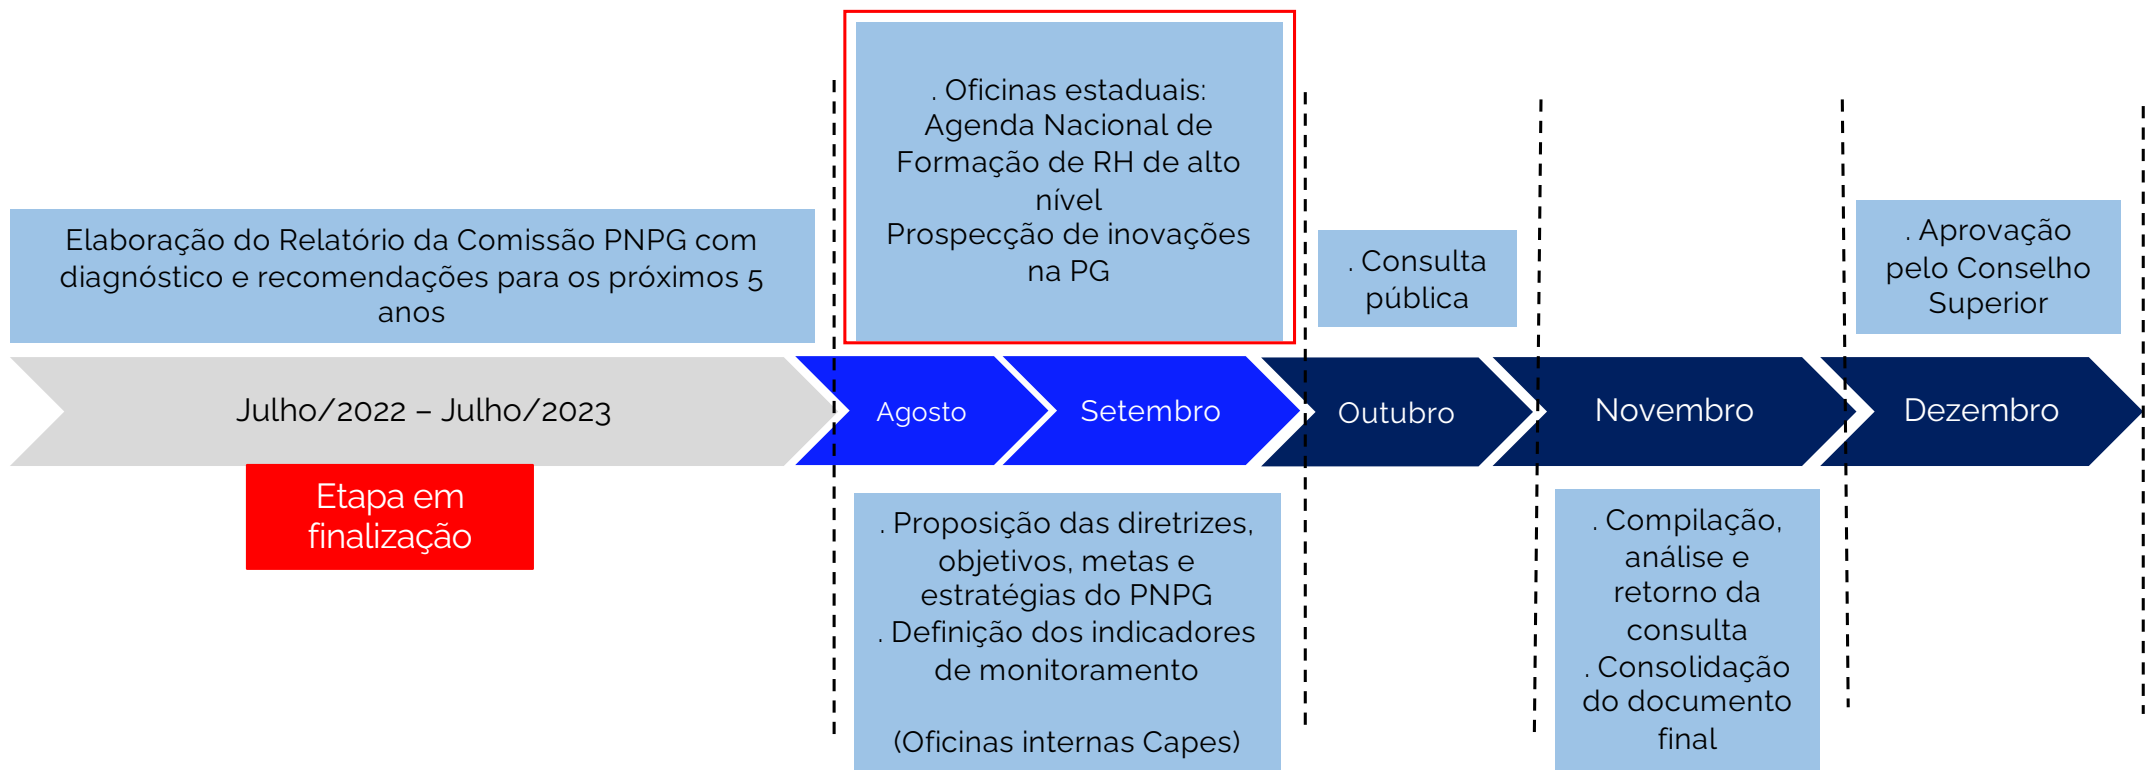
Elaboração do Relatório da Comissão PNPG com diagnóstico e recomendações para os próximos 5 anos

. Oficinas estaduais: Agenda Nacional de Formação de RH de alto nível
Prospecção de inovações na PG

. Consulta pública

. Aprovação pelo Conselho Superior

Julho/2022 – Julho/2023

Agosto

Setembro

Outubro

Novembro

Dezembro

Etapa em finalização

. Proposição das diretrizes, objetivos, metas e estratégias do PNPG
. Definição dos indicadores de monitoramento

(Oficinas internas Capes)

. Compilação, análise e retorno da consulta
. Consolidação do documento final